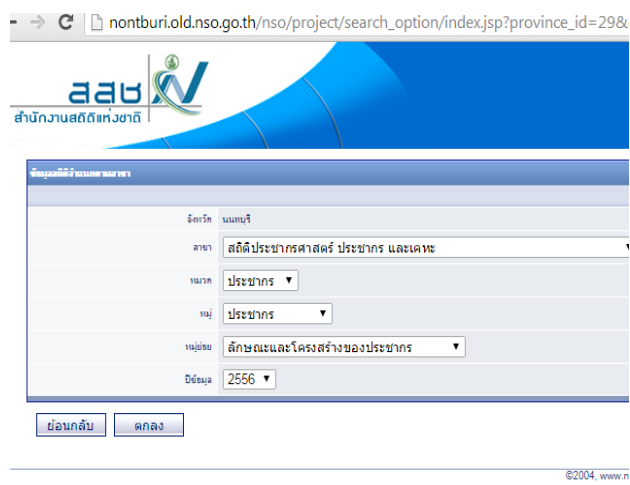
nontburi.old.nso.go.th/nso/project/search_option/index.jsp?province_id=29&

สสช

สำนักงานสถิติแห่งชาติ

ข้อมูลสถิติจำแนกตามสาขา

จังหวัด นนทบุรี

สาขา สถิติประชากรศาสตร์ ประชากร และเคหะ

หมวด ประชากร

หมู่ ประชากร

หมู่ย่อย ลักษณะและโครงสร้างของประชากร

ปีข้อมูล 2556

ย้อนกลับ ตกลง

©2004, www.n